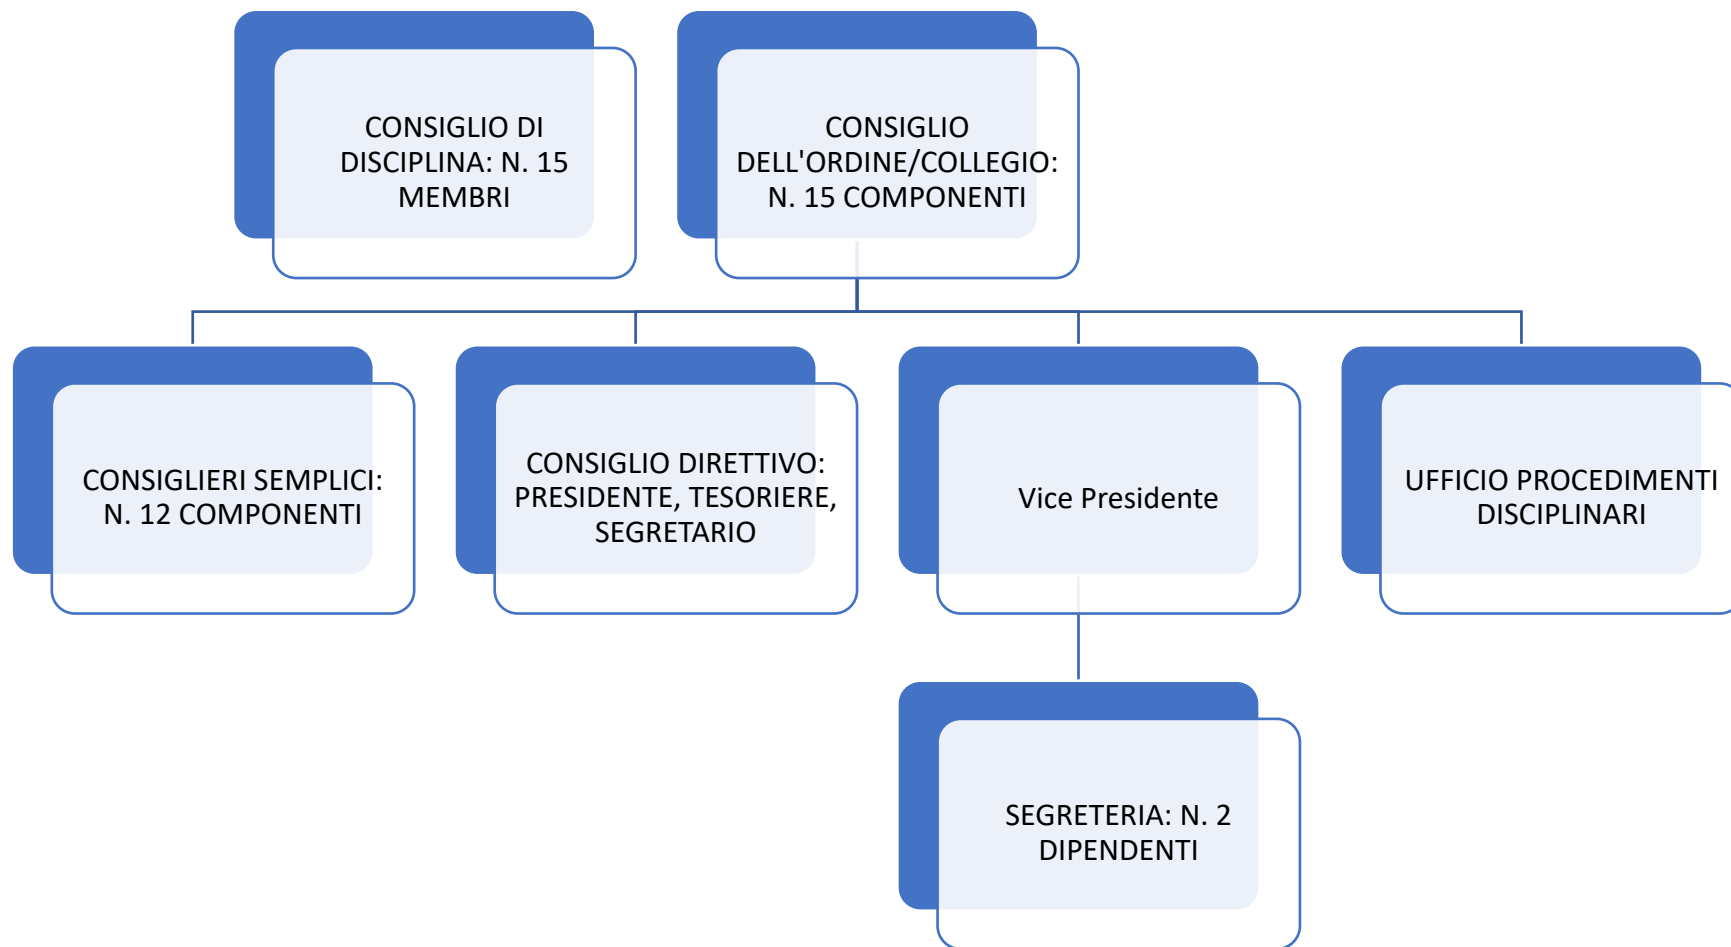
CONSIGLIO DI DISCIPLINA: N. 15 MEMBRI

CONSIGLIO DELL'ORDINE/COLLEGIO: N. 15 COMPONENTI

CONSIGLIERI SEMPLICI: N. 12 COMPONENTI

CONSIGLIO DIRETTIVO: PRESIDENTE, TESORIERE, SEGRETARIO

Vice Presidente

UFFICIO PROCEDIMENTI DISCIPLINARI

SEGRETERIA: N. 2 DIPENDENTI